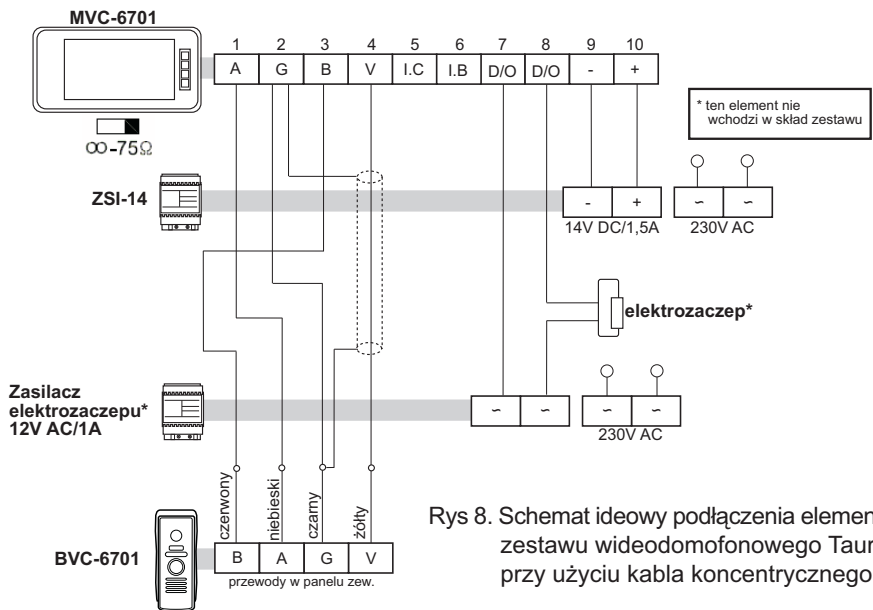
MVC-6701

$\infty$-75$\Omega$

| 1 | 2 | 3 | 4 | 5 | 6 | 7 | 8 | 9 | 10 |
|---|---|---|---|---|---|---|---|---|---|
| A | G | B | V | I.C | I.B | D/O | D/O | - | + |

* ten element nie wchodzi w skład zestawu

ZSI-14

| - | + |
|---|---|

14V DC/1,5A

| ~ | ~ |
|---|---|

230V AC

elektrozaczep*

Zasilacz elektrozaczepu* 12V AC/1A

| ~ | ~ |
|---|---|

| ~ | ~ |
|---|---|

230V AC

czerwony niebieski czarny żółty

| B | A | G | V |
|---|---|---|---|

przewody w panelu zew.

BVC-6701

Rys 8. Schemat ideowy podłączenia elemen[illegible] zestawu wideodomofonowego Taur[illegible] przy użyciu kabla koncentrycznego